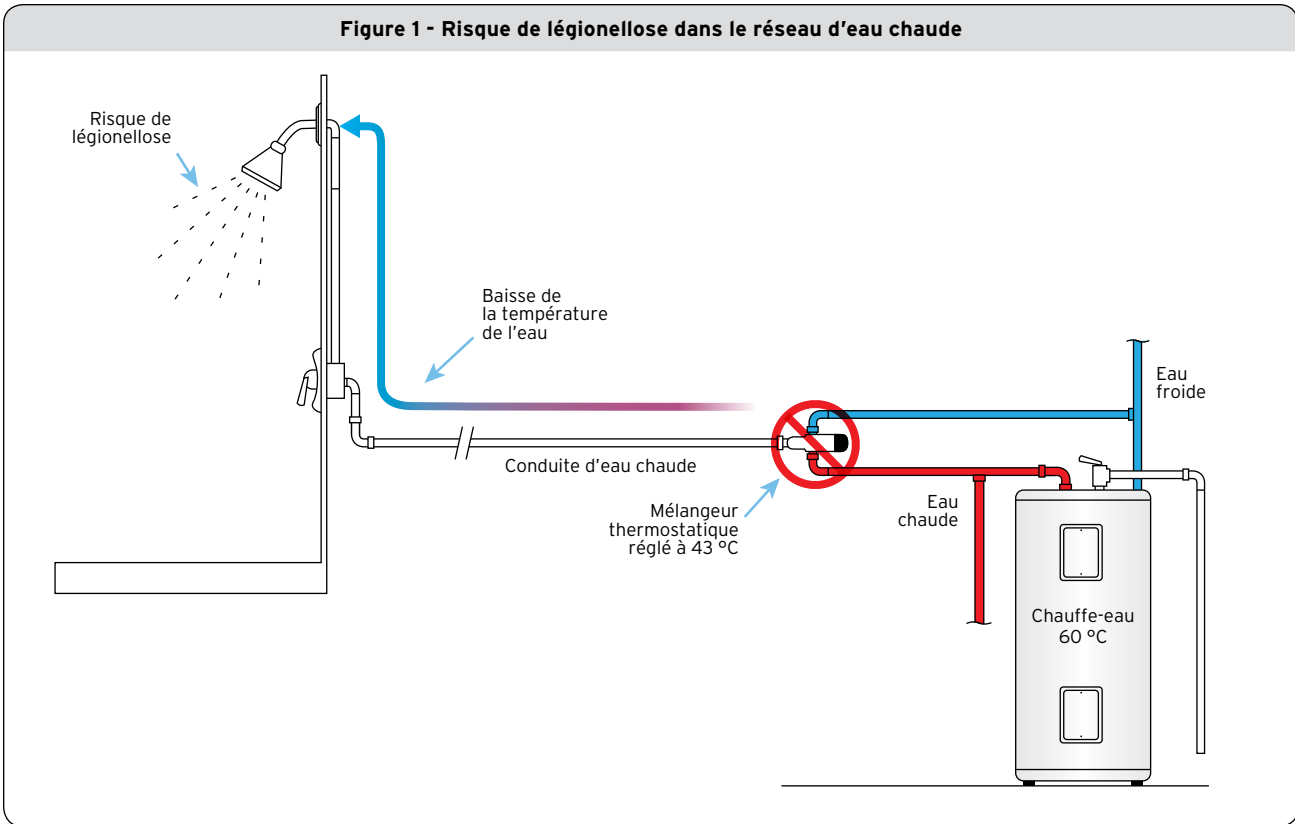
Figure 1 - Risque de légionellose dans le réseau d'eau chaude

Risque de légionellose

Baisse de la température de l'eau

Eau froide

Conduite d'eau chaude

Mélangeur thermostatique réglé à 43 °C

Eau chaude

Chauffe-eau 60 °C